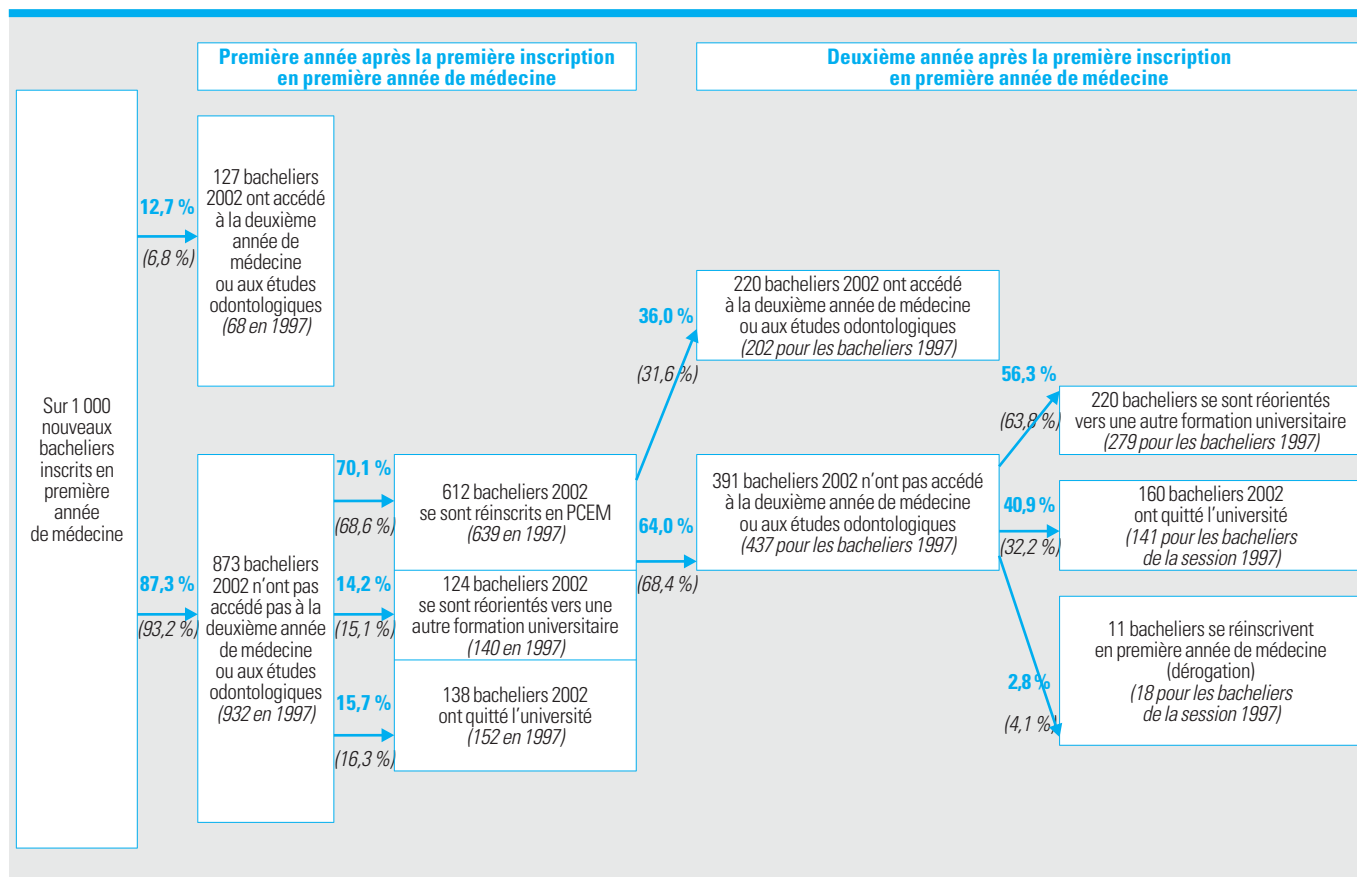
Première année après la première inscription en première année de médecine

Deuxième année après la première inscription en première année de médecine

Sur 1 000 nouveaux bacheliers inscrits en première année de médecine

12,7 %
(6,8 %)

127 bacheliers 2002 ont accédé à la deuxième année de médecine ou aux études odontologiques
(68 en 1997)

87,3 %
(93,2 %)

873 bacheliers 2002 n'ont pas accédé pas à la deuxième année de médecine ou aux études odontologiques
(932 en 1997)

70,1 %
(68,6 %)

612 bacheliers 2002 se sont réinscrits en PCEM
(639 en 1997)

14,2 %
(15,1 %)

124 bacheliers 2002 se sont réorientés vers une autre formation universitaire
(140 en 1997)

15,7 %
(16,3 %)

138 bacheliers 2002 ont quitté l'université
(152 en 1997)

36,0 %
(31,6 %)

220 bacheliers 2002 ont accédé à la deuxième année de médecine ou aux études odontologiques
(202 pour les bacheliers 1997)

64,0 %
(68,4 %)

391 bacheliers 2002 n'ont pas accédé à la deuxième année de médecine ou aux études odontologiques
(437 pour les bacheliers 1997)

56,3 %
(63,8 %)

220 bacheliers se sont réorientés vers une autre formation universitaire
(279 pour les bacheliers 1997)

40,9 %
(32,2 %)

160 bacheliers 2002 ont quitté l'université
(141 pour les bacheliers de la session 1997)

2,8 %
(4,1 %)

11 bacheliers se réinscrivent en première année de médecine (dérogation)
(18 pour les bacheliers de la session 1997)